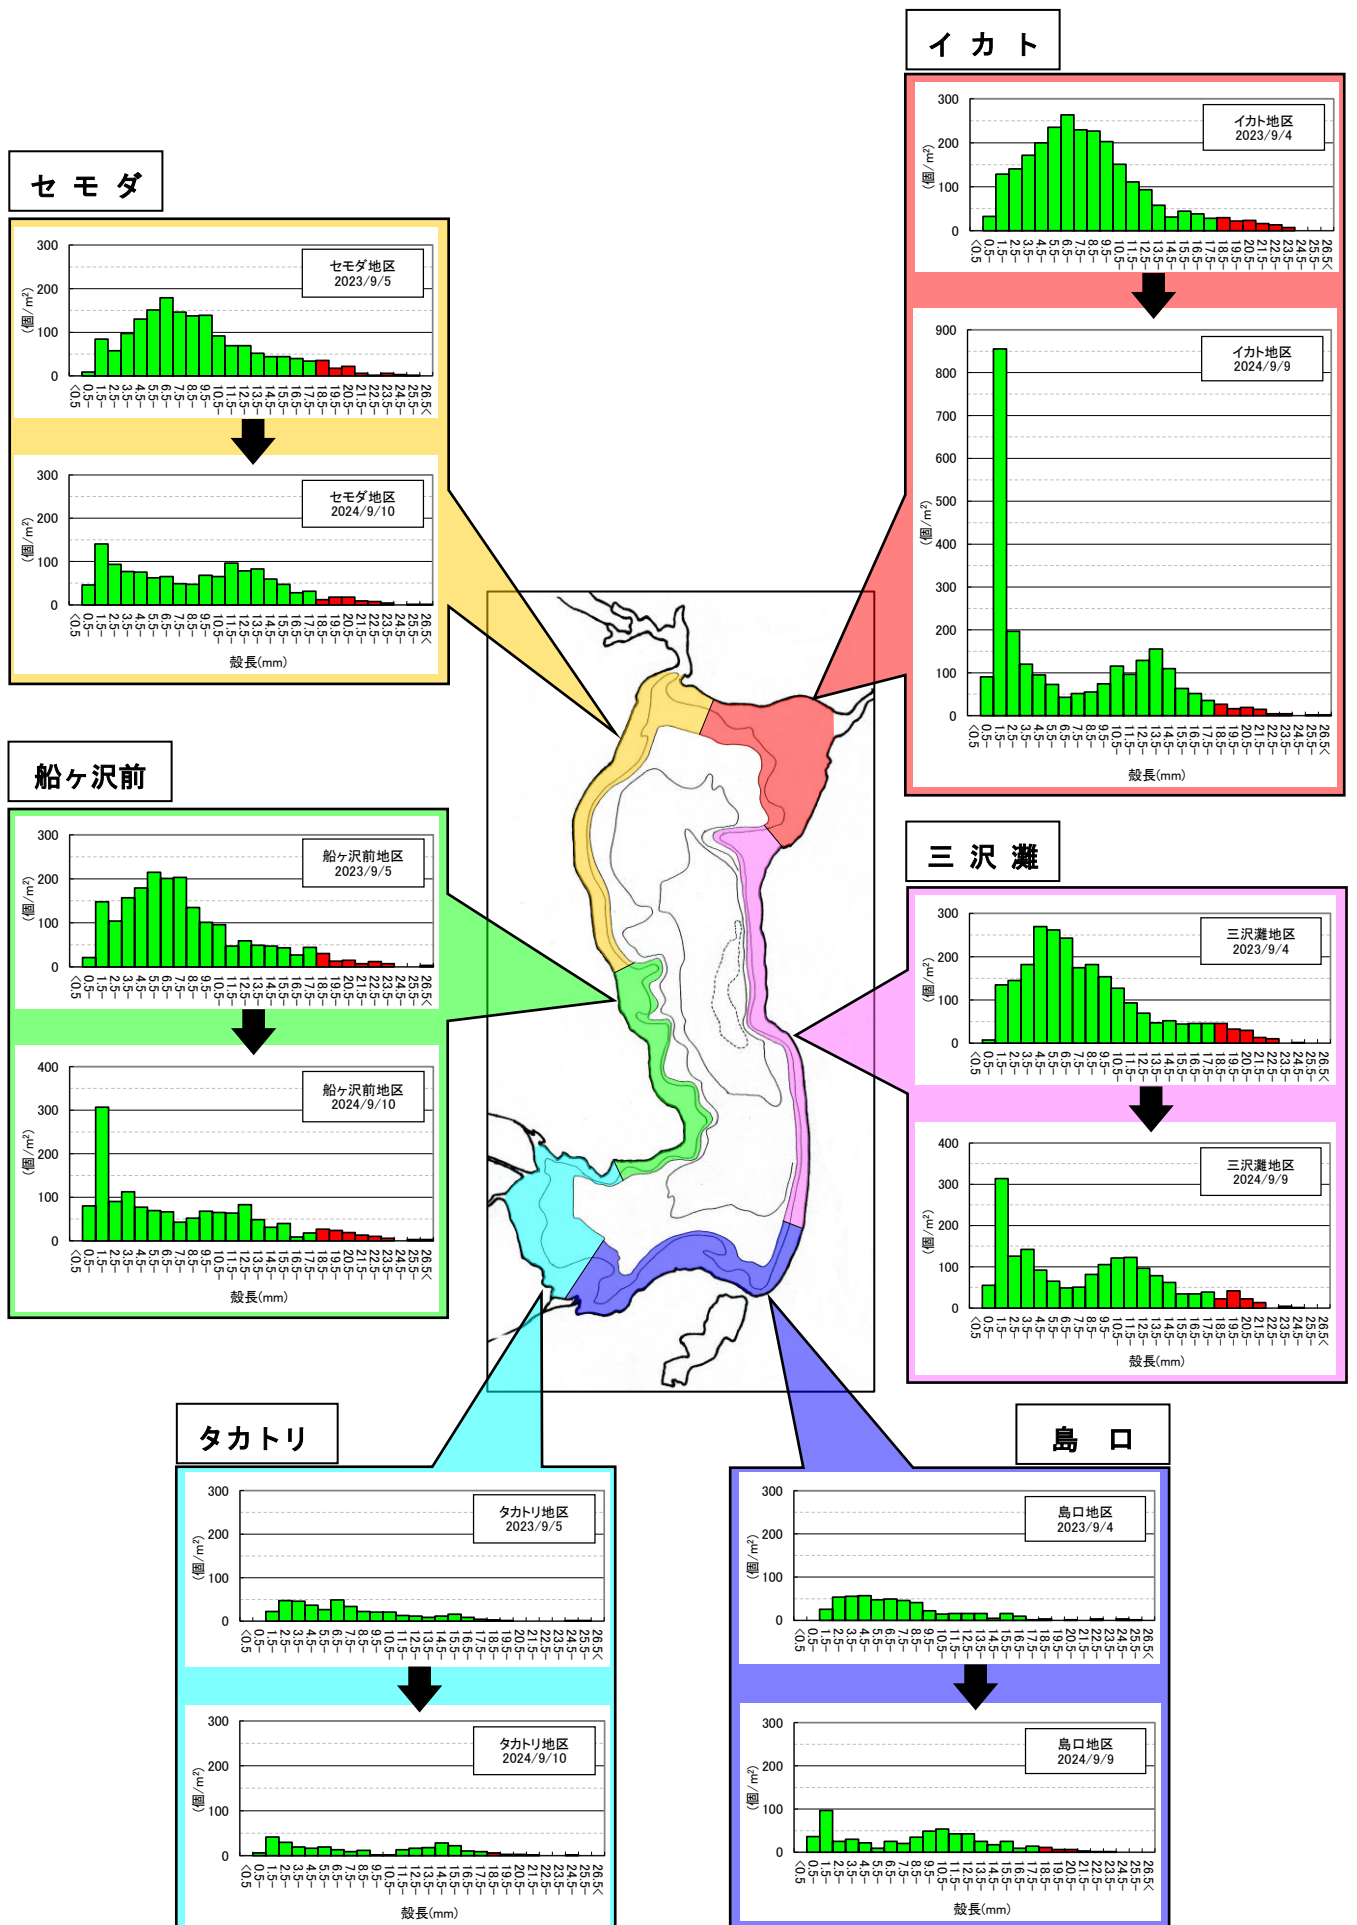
イカト

300
200
100
0
(個/m²)
イカト地区
2023/9/4
<0.5 0.5- 1.5- 2.5- 3.5- 4.5- 5.5- 6.5- 7.5- 8.5- 9.5- 10.5- 11.5- 12.5- 13.5- 14.5- 15.5- 16.5- 17.5- 18.5- 19.5- 20.5- 21.5- 22.5- 23.5- 24.5- 25.5- 26.5<

900
800
700
600
500
400
300
200
100
0
(個/m²)
イカト地区
2024/9/9
<0.5 0.5- 1.5- 2.5- 3.5- 4.5- 5.5- 6.5- 7.5- 8.5- 9.5- 10.5- 11.5- 12.5- 13.5- 14.5- 15.5- 16.5- 17.5- 18.5- 19.5- 20.5- 21.5- 22.5- 23.5- 24.5- 25.5- 26.5<
殻長(mm)

セモダ

300
200
100
0
(個/m²)
セモダ地区
2023/9/5
<0.5 0.5- 1.5- 2.5- 3.5- 4.5- 5.5- 6.5- 7.5- 8.5- 9.5- 10.5- 11.5- 12.5- 13.5- 14.5- 15.5- 16.5- 17.5- 18.5- 19.5- 20.5- 21.5- 22.5- 23.5- 24.5- 25.5- 26.5<

300
200
100
0
(個/m²)
セモダ地区
2024/9/10
<0.5 0.5- 1.5- 2.5- 3.5- 4.5- 5.5- 6.5- 7.5- 8.5- 9.5- 10.5- 11.5- 12.5- 13.5- 14.5- 15.5- 16.5- 17.5- 18.5- 19.5- 20.5- 21.5- 22.5- 23.5- 24.5- 25.5- 26.5<
殻長(mm)

船ヶ沢前

300
200
100
0
(個/m²)
船ヶ沢前地区
2023/9/5
<0.5 0.5- 1.5- 2.5- 3.5- 4.5- 5.5- 6.5- 7.5- 8.5- 9.5- 10.5- 11.5- 12.5- 13.5- 14.5- 15.5- 16.5- 17.5- 18.5- 19.5- 20.5- 21.5- 22.5- 23.5- 24.5- 25.5- 26.5<

400
300
200
100
0
(個/m²)
船ヶ沢前地区
2024/9/10
<0.5 0.5- 1.5- 2.5- 3.5- 4.5- 5.5- 6.5- 7.5- 8.5- 9.5- 10.5- 11.5- 12.5- 13.5- 14.5- 15.5- 16.5- 17.5- 18.5- 19.5- 20.5- 21.5- 22.5- 23.5- 24.5- 25.5- 26.5<
殻長(mm)

三沢灘

300
200
100
0
(個/m²)
三沢灘地区
2023/9/4
<0.5 0.5- 1.5- 2.5- 3.5- 4.5- 5.5- 6.5- 7.5- 8.5- 9.5- 10.5- 11.5- 12.5- 13.5- 14.5- 15.5- 16.5- 17.5- 18.5- 19.5- 20.5- 21.5- 22.5- 23.5- 24.5- 25.5- 26.5<

400
300
200
100
0
(個/m²)
三沢灘地区
2024/9/9
<0.5 0.5- 1.5- 2.5- 3.5- 4.5- 5.5- 6.5- 7.5- 8.5- 9.5- 10.5- 11.5- 12.5- 13.5- 14.5- 15.5- 16.5- 17.5- 18.5- 19.5- 20.5- 21.5- 22.5- 23.5- 24.5- 25.5- 26.5<
殻長(mm)

タカトリ

300
200
100
0
(個/m²)
タカトリ地区
2023/9/5
<0.5 0.5- 1.5- 2.5- 3.5- 4.5- 5.5- 6.5- 7.5- 8.5- 9.5- 10.5- 11.5- 12.5- 13.5- 14.5- 15.5- 16.5- 17.5- 18.5- 19.5- 20.5- 21.5- 22.5- 23.5- 24.5- 25.5- 26.5<

300
200
100
0
(個/m²)
タカトリ地区
2024/9/10
<0.5 0.5- 1.5- 2.5- 3.5- 4.5- 5.5- 6.5- 7.5- 8.5- 9.5- 10.5- 11.5- 12.5- 13.5- 14.5- 15.5- 16.5- 17.5- 18.5- 19.5- 20.5- 21.5- 22.5- 23.5- 24.5- 25.5- 26.5<
殻長(mm)

島口

300
200
100
0
(個/m²)
島口地区
2023/9/4
<0.5 0.5- 1.5- 2.5- 3.5- 4.5- 5.5- 6.5- 7.5- 8.5- 9.5- 10.5- 11.5- 12.5- 13.5- 14.5- 15.5- 16.5- 17.5- 18.5- 19.5- 20.5- 21.5- 22.5- 23.5- 24.5- 25.5- 26.5<

300
200
100
0
(個/m²)
島口地区
2024/9/9
<0.5 0.5- 1.5- 2.5- 3.5- 4.5- 5.5- 6.5- 7.5- 8.5- 9.5- 10.5- 11.5- 12.5- 13.5- 14.5- 15.5- 16.5- 17.5- 18.5- 19.5- 20.5- 21.5- 22.5- 23.5- 24.5- 25.5- 26.5<
殻長(mm)